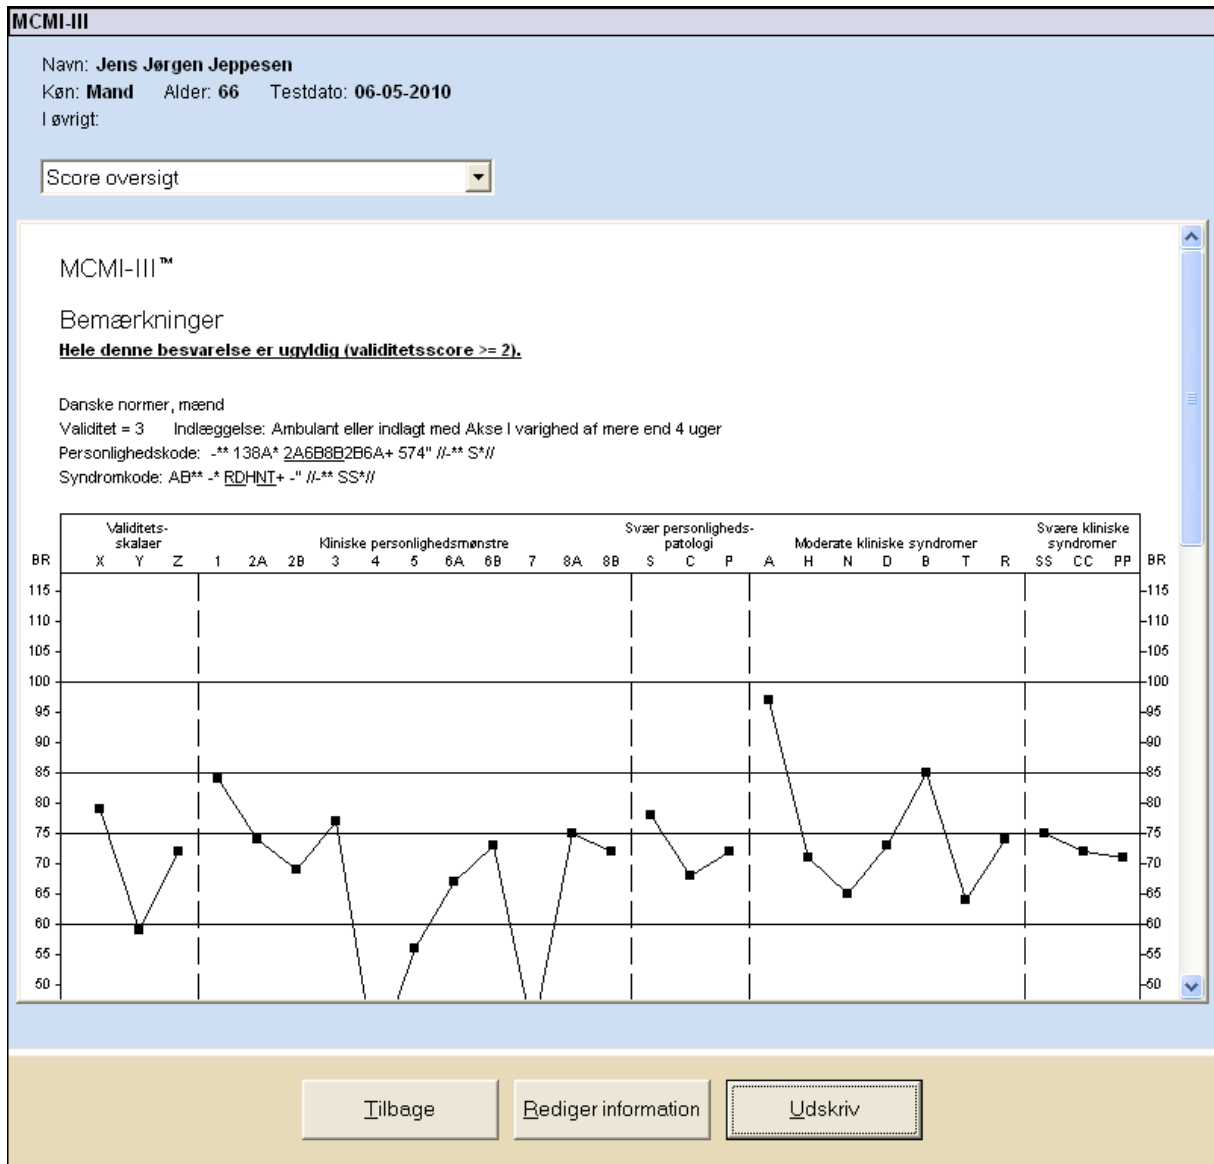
MCMI-III

Navn: **Jens Jørgen Jeppesen**
Køn: **Mand** Alder: **66** Testdato: **06-05-2010**
I øvrigt:

Score oversigt

MCMI-III™

Bemærkninger
**Hele denne besvarelse er ugyldig (validitetsscore >= 2).**

Danske normer, mænd
Validitet = 3 Indlæggelse: Ambulant eller indlagt med Akse I varighed af mere end 4 uger
Personlighedskode: -** 138A* 2A6B8B2B6A+ 574" //-** S*//
Syndromkode: AB** -* RDHNT+ -" //-** SS*//

Validitets-skalaer
Kliniske personlighedsmønstre
Svær personligheds-patologi
Moderate kliniske syndromer
Svære kliniske syndromer

BR X Y Z 1 2A 2B 3 4 5 6A 6B 7 8A 8B S C P A H N D B T R SS CC PP BR

115 110 105 100 95 90 85 80 75 70 65 60 55 50

Tilbage
Rediger information
Udskriv